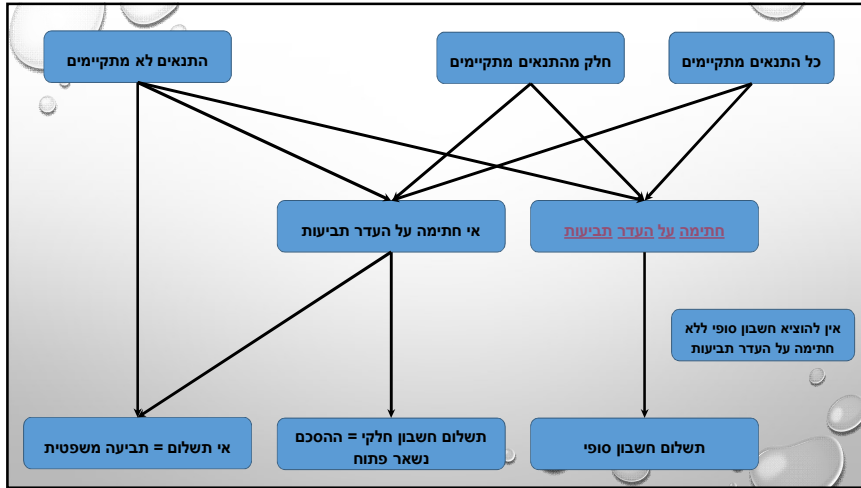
כל התנאים מתקיימים

חלק מהתנאים מתקיימים

התנאים לא מתקיימים

חתימה על העדר תביעות

אי חתימה על העדר תביעות

אין להוציא חשבון סופי ללא חתימה על העדר תביעות

תשלום חשבון סופי

תשלום חשבון חלקי = ההסכם נשאר פתוח

אי תשלום = תביעה משפטית